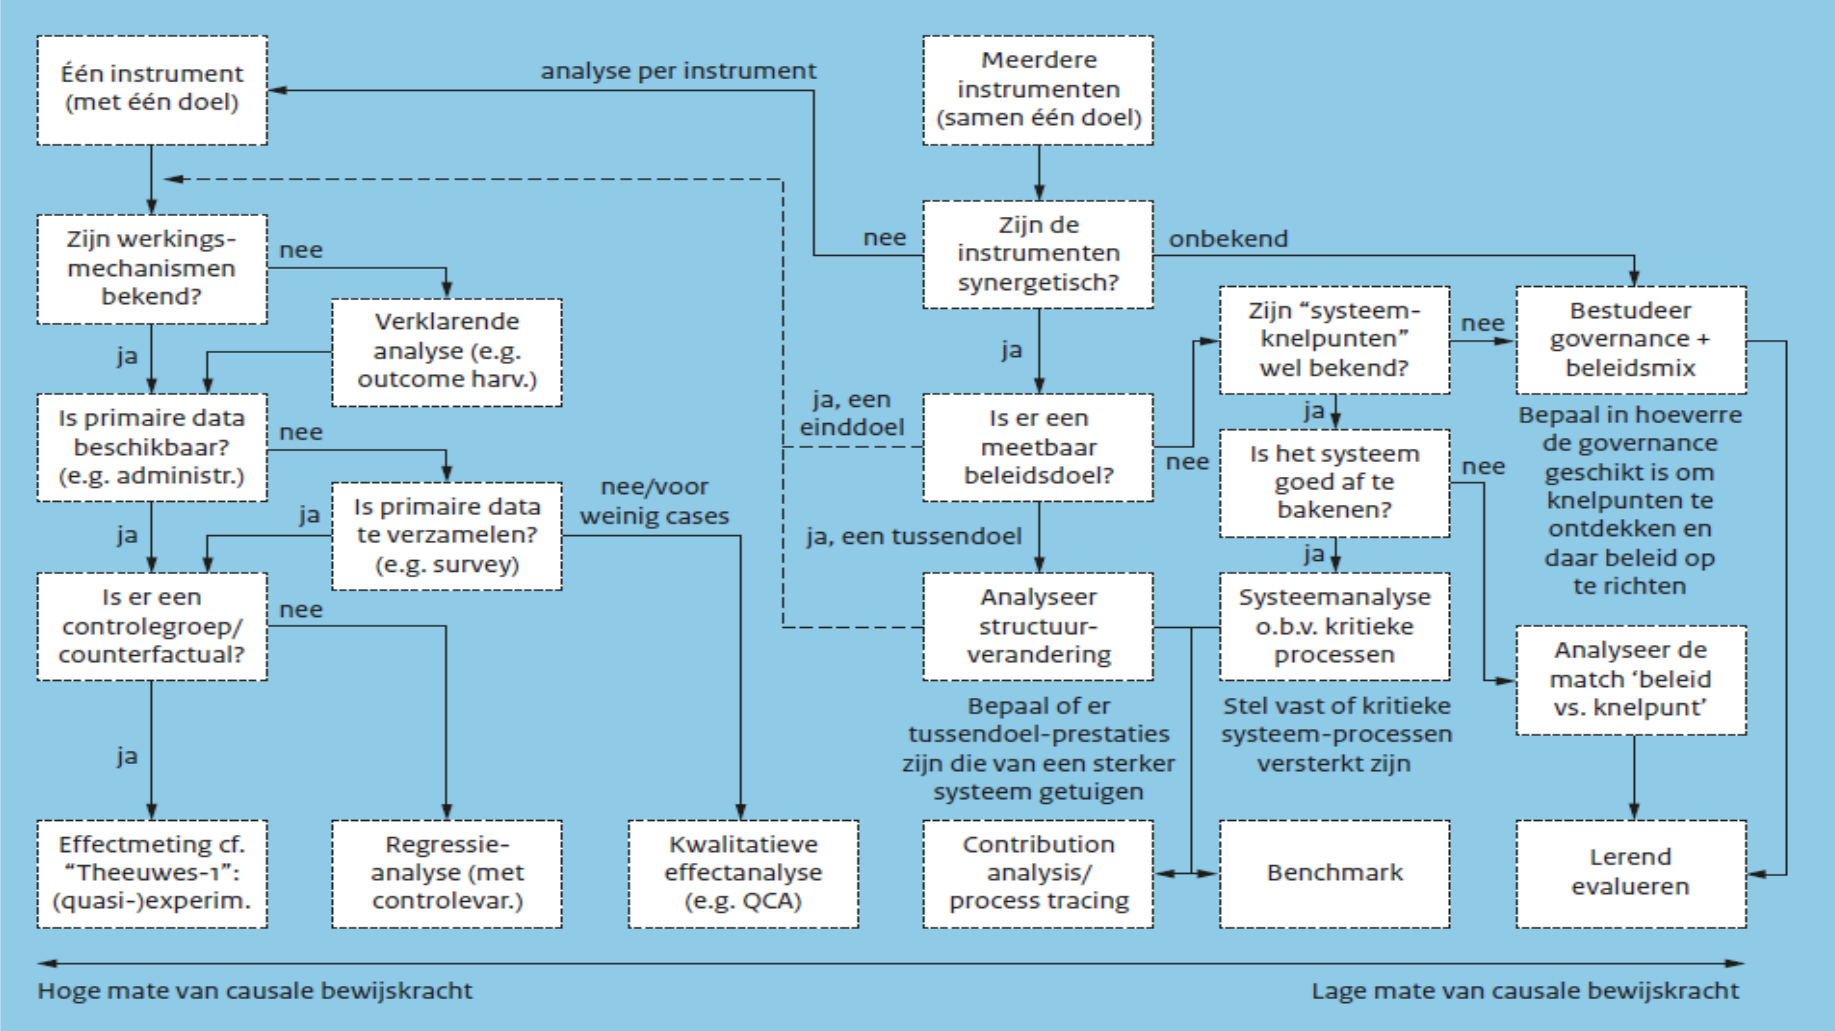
Één instrument (met één doel)

analyse per instrument

Meerdere instrumenten (samen één doel)

Zijn werkingsmechanismen bekend?

nee

Verklarende analyse (e.g. outcome harv.)

ja

Is primaire data beschikbaar? (e.g. administr.)

nee

Is primaire data te verzamelen? (e.g. survey)

ja

nee/voor weinig cases

ja

Is er een controlegroep/ counterfactual?

nee

ja

Effectmeting cf. "Theeuwes-1": (quasi-)experim.

Regressie-analyse (met controlevar.)

Kwalitatieve effectanalyse (e.g. QCA)

nee

Zijn de instrumenten synergetisch?

onbekend

ja

ja, een einddoel

Is er een meetbaar beleidsdoel?

nee

ja, een tussendoel

Analyseer structuur-verandering

Bepaal of er tussendoel-prestaties zijn die van een sterker systeem getuigen

Zijn "systeem-knelpunten" wel bekend?

nee

ja

Is het systeem goed af te bakenen?

nee

ja

Systeemanalyse o.b.v. kritieke processen

Stel vast of kritieke systeem-processen versterkt zijn

Bestudeer governance + beleidsmix

Bepaal in hoeverre de governance geschikt is om knelpunten te ontdekken en daar beleid op te richten

Analyseer de match 'beleid vs. knelpunt'

Contribution analysis/ process tracing

Benchmark

Lerend evalueren

Hoge mate van causale bewijskracht

Lage mate van causale bewijskracht